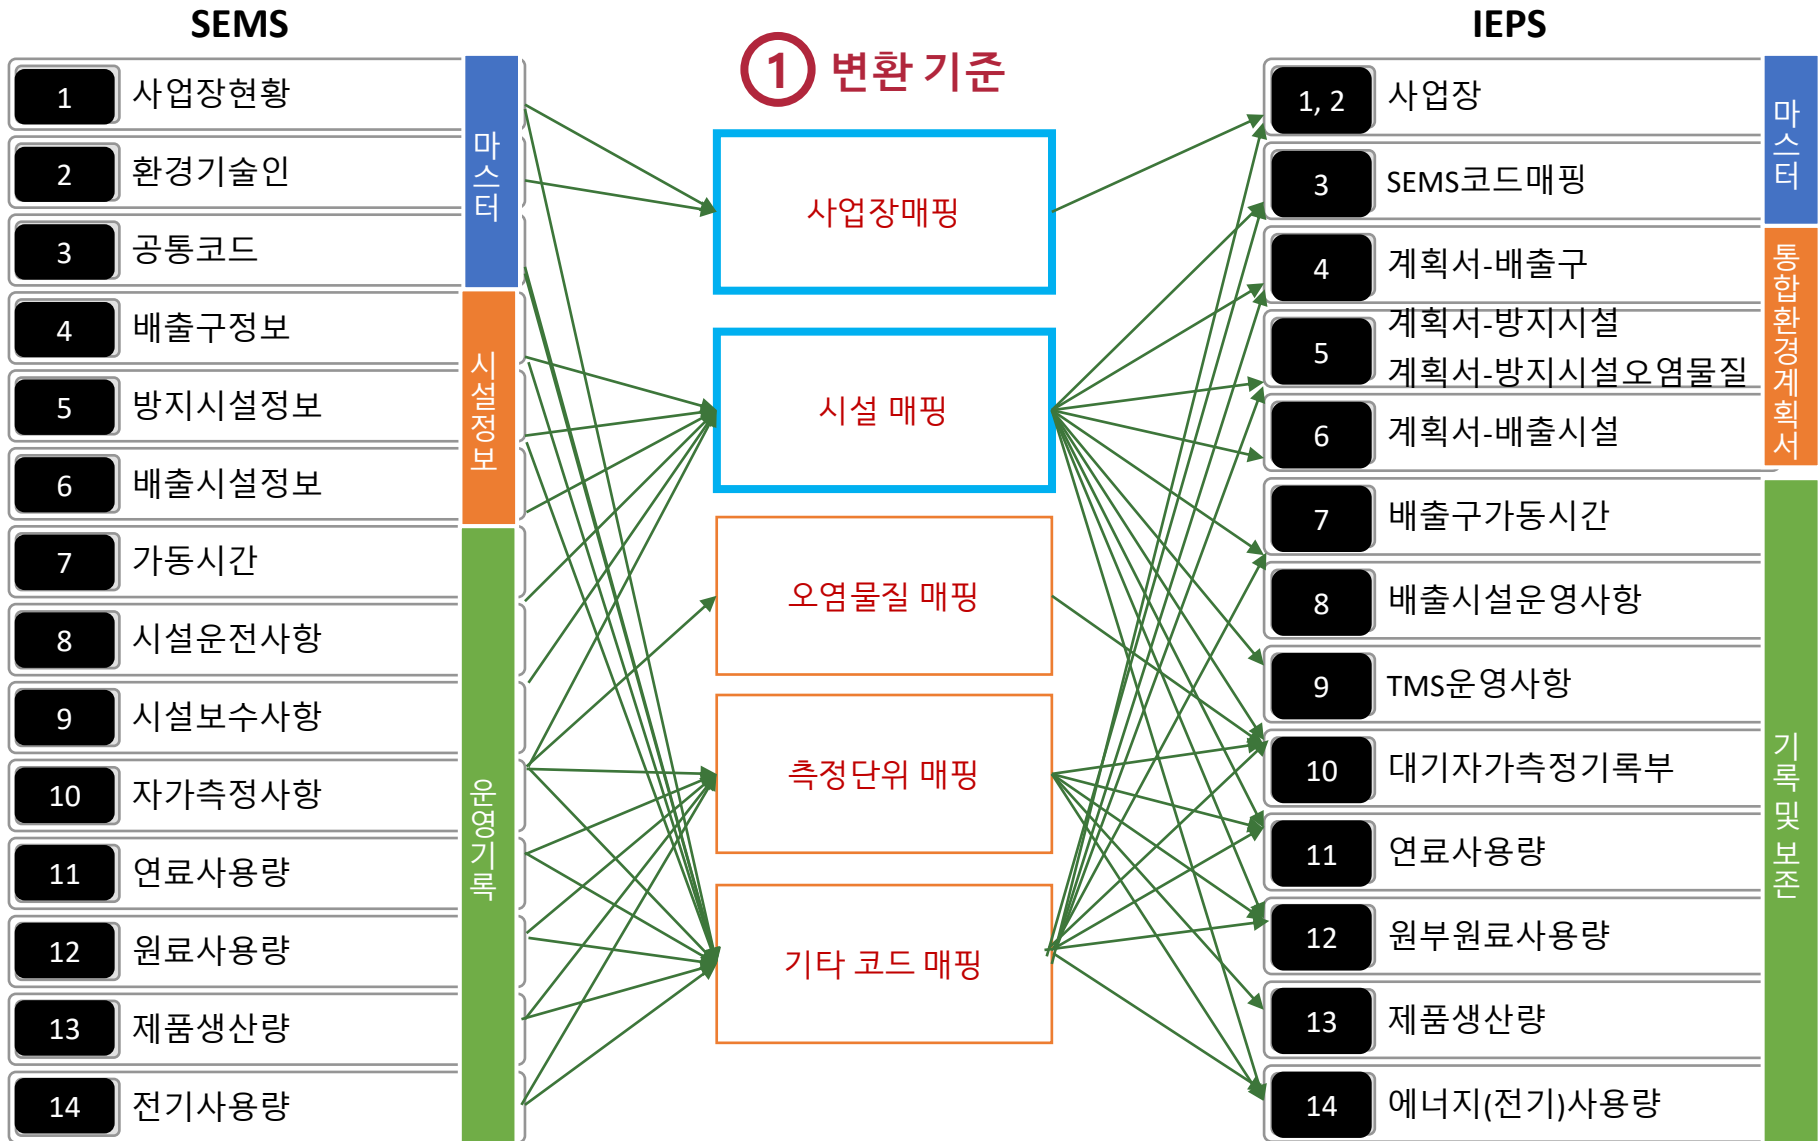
SEMS

1 사업장현황
2 환경기술인
3 공통코드
4 배출구정보
5 방지시설정보
6 배출시설정보
7 가동시간
8 시설운전사항
9 시설보수사항
10 자가측정사항
11 연료사용량
12 원료사용량
13 제품생산량
14 전기사용량

마스터
시설정보
운영기록

① 변환 기준

사업장매핑
시설 매핑
오염물질 매핑
측정단위 매핑
기타 코드 매핑

IEPS

1, 2 사업장
3 SEMS코드매핑
4 계획서-배출구
5 계획서-방지시설
계획서-방지시설오염물질
6 계획서-배출시설
7 배출구가동시간
8 배출시설운영사항
9 TMS운영사항
10 대기자가측정기록부
11 연료사용량
12 원부원료사용량
13 제품생산량
14 에너지(전기)사용량

마스터
통합환경계획서
기록 및 보존